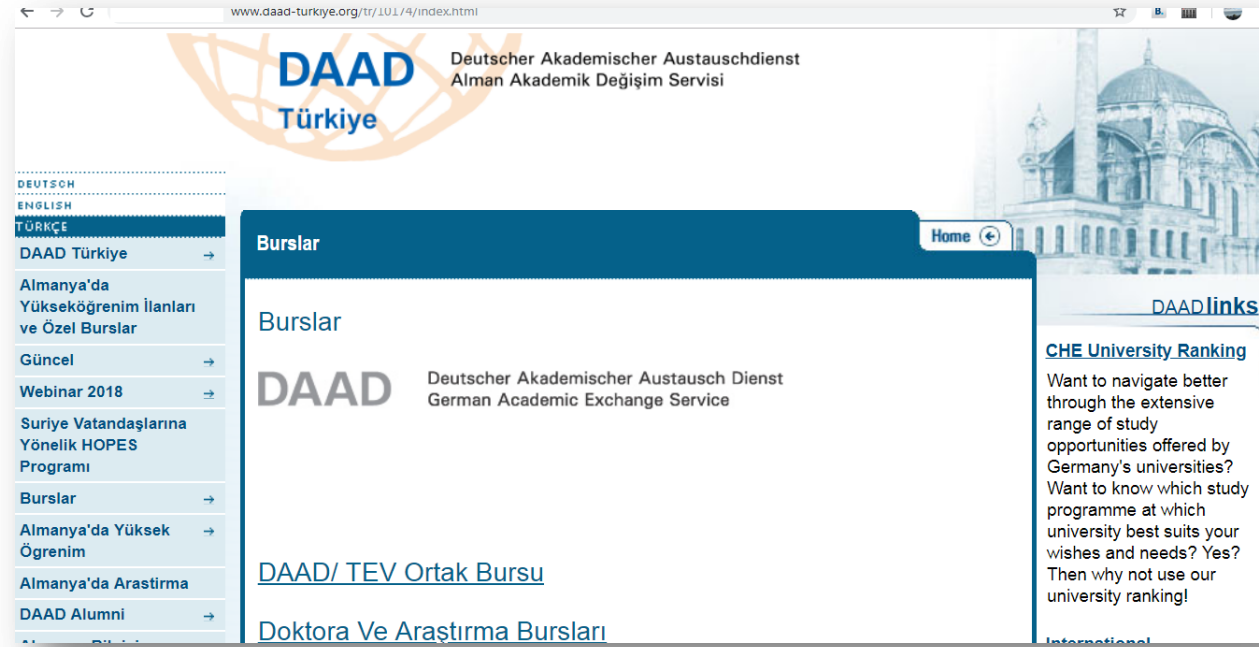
www.daad-turkiye.org/tr/10174/index.html

DAAD
Türkiye

Deutscher Akademischer Austauschdienst
Alman Akademik Değişim Servisi

DEUTSCH
ENGLISH
TÜRKÇE

DAAD Türkiye
Almanya'da Yükseköğrenim İlanları ve Özel Burslar
Güncel
Webinar 2018
Suriye Vatandaşlarına Yönelik HOPES Programı
Burslar
Almanya'da Yüksek Ögrenim
Almanya'da Arastirma
DAAD Alumni
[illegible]

Burslar

Home

Burslar

DAAD
Deutscher Akademischer Austausch Dienst
German Academic Exchange Service

DAAD/ TEV Ortak Bursu

Doktora Ve Araştırma Bursları

DAAD links

CHE University Ranking

Want to navigate better through the extensive range of study opportunities offered by Germany's universities? Want to know which study programme at which university best suits your wishes and needs? Yes? Then why not use our university ranking!

International